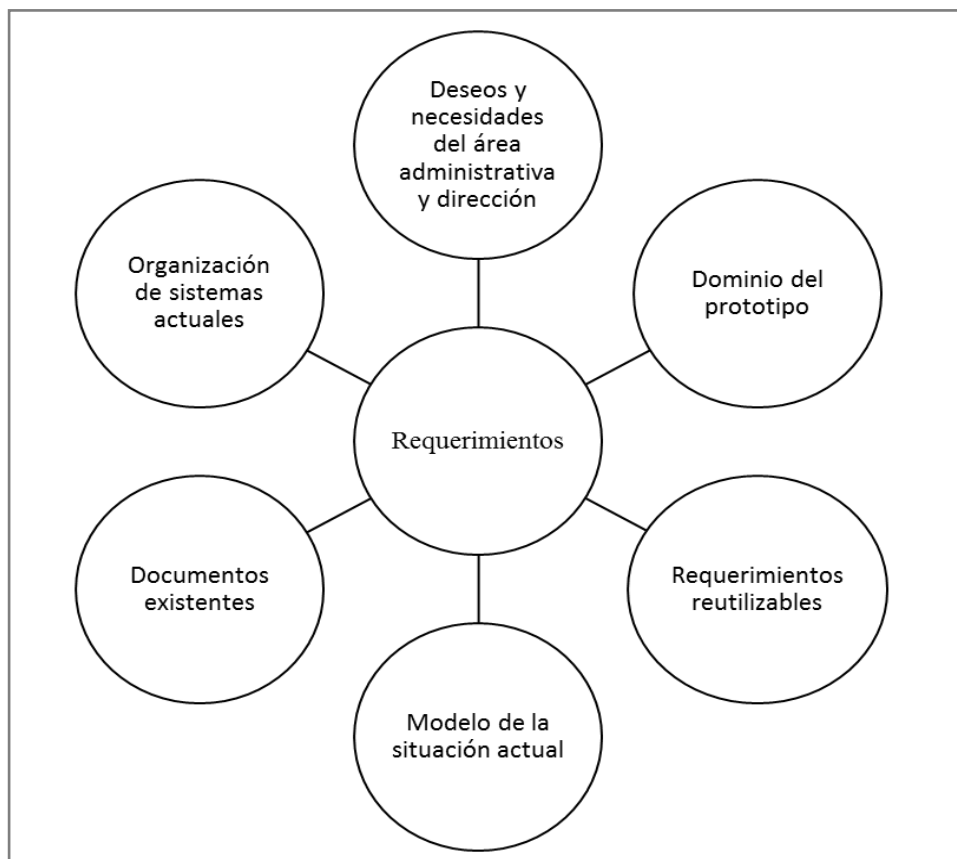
Deseos y necesidades del área administrativa y dirección

Organización de sistemas actuales

Dominio del prototipo

Requerimientos

Documentos existentes

Requerimientos reutilizables

Modelo de la situación actual